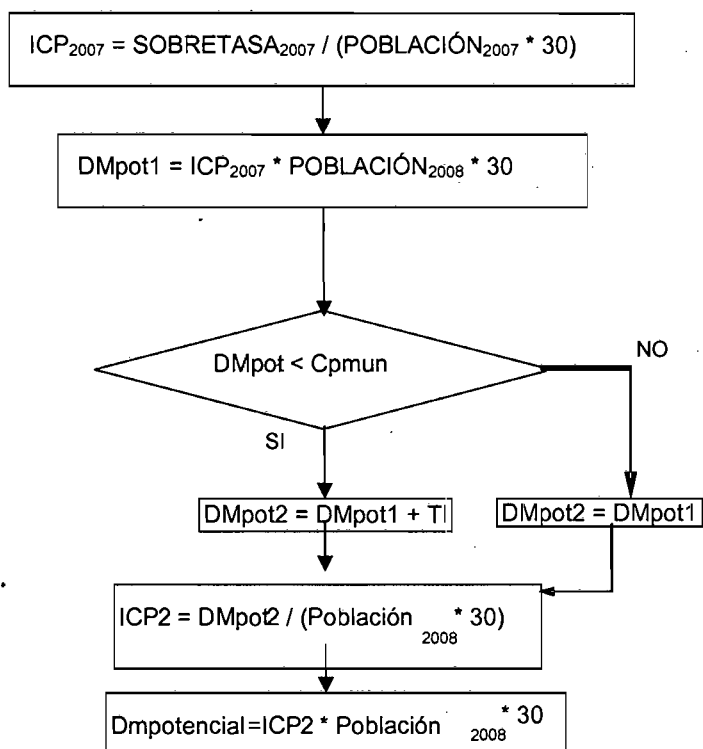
$ICP_{2007}$ = $SOBRETASA_{2007}$ / ($POBLACIÓN_{2007}$ * 30)

DMpot1 = $ICP_{2007}$ * $POBLACIÓN_{2008}$ * 30

DMpot < Cpmun

NO

SI

DMpot2 = DMpot1 + TI

DMpot2 = DMpot1

ICP2 = DMpot2 / (Población $_{2008}$ * 30)

Dmpotencial=ICP2 * Población $_{2008}$ * 30